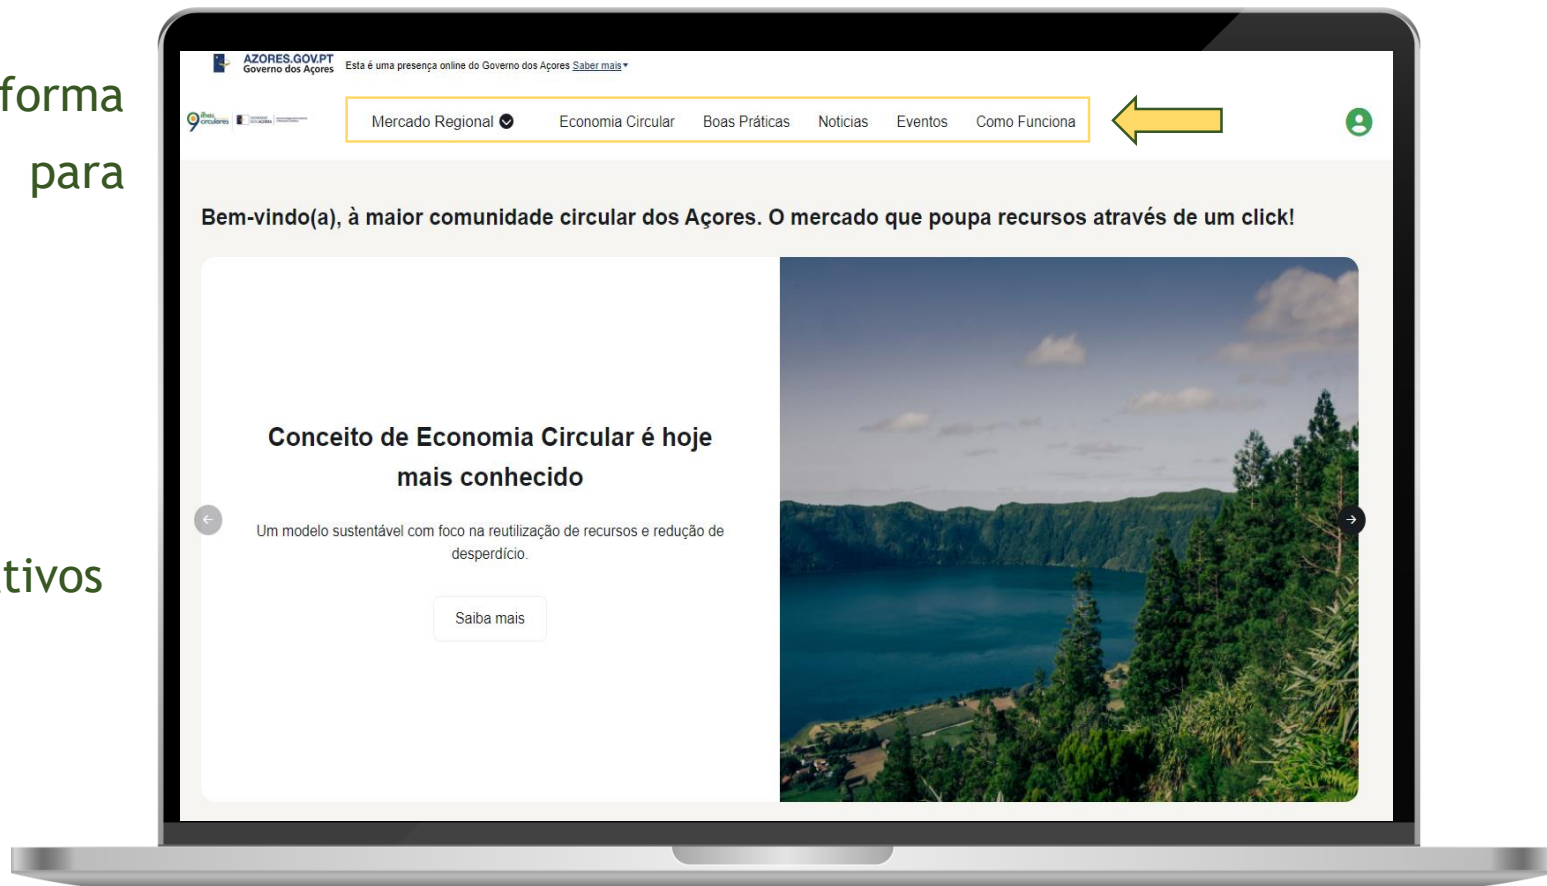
forma

para

tivos

AZORES.GOV.PT
Governo dos Açores

Esta é uma presença online do Governo dos Açores Saber mais

Mercado Regional

Economia Circular

Boas Práticas

Noticias

Eventos

Como Funciona

Bem-vindo(a), à maior comunidade circular dos Açores. O mercado que poupa recursos através de um click!

Conceito de Economia Circular é hoje mais conhecido

Um modelo sustentável com foco na reutilização de recursos e redução de desperdício.

Saiba mais